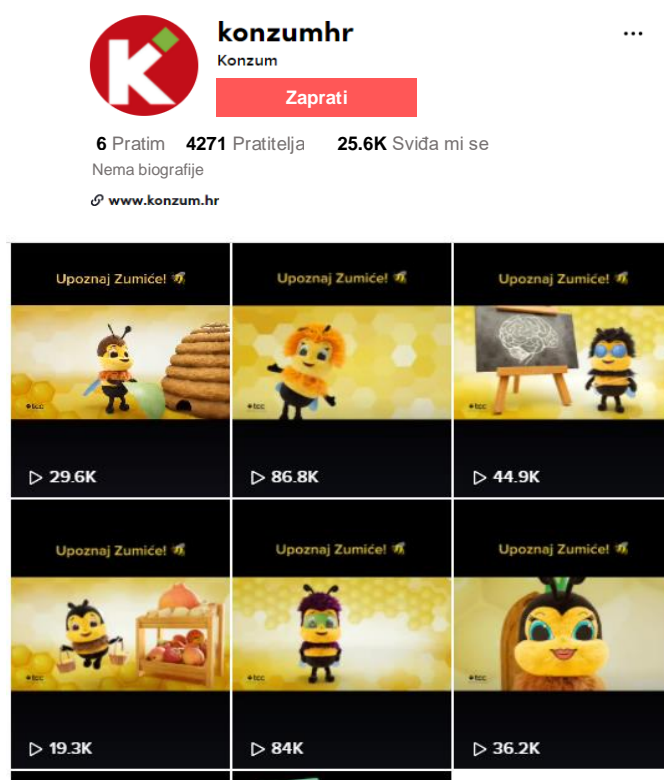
konzumhr
Konzum
Zaprati
...

6 Pratim 4271 Pratitelja 25.6K Sviđa mi se
Nema biografije
www.konzum.hr

Upoznaj Zumiće!
tcc
▷ 29.6K

Upoznaj Zumiće!
tcc
▷ 86.8K

Upoznaj Zumiće!
tcc
▷ 44.9K

Upoznaj Zumiće!
tcc
▷ 19.3K

Upoznaj Zumiće!
tcc
▷ 84K

Upoznaj Zumiće!
tcc
▷ 36.2K